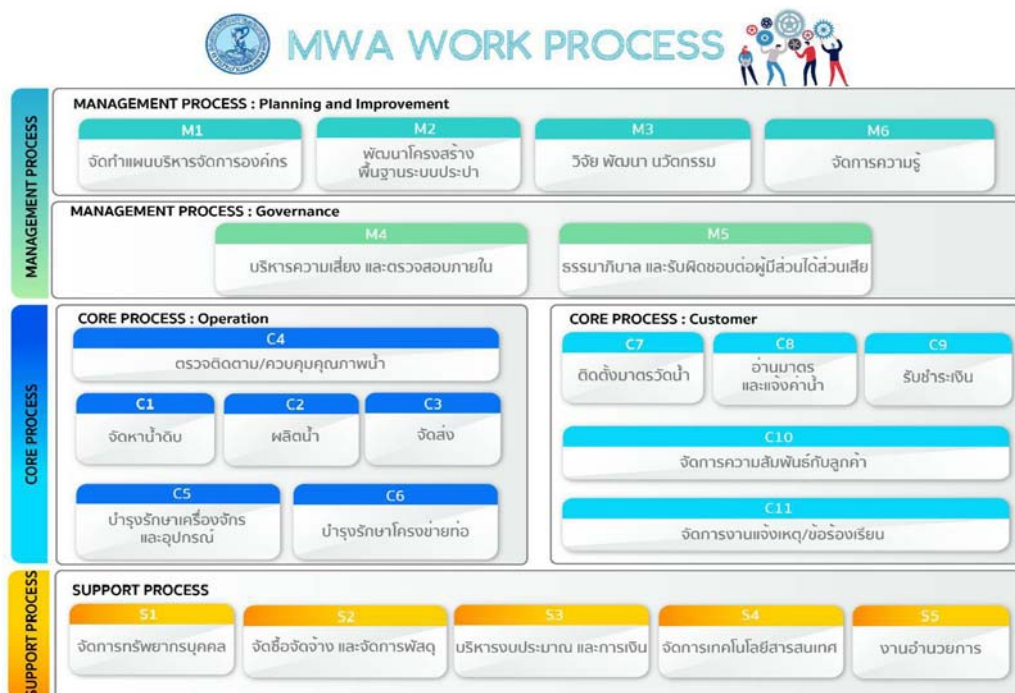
MWA WORK PROCESS

MANAGEMENT PROCESS

MANAGEMENT PROCESS : Planning and Improvement

M1
จัดทำแผนบริหารจัดการองค์กร

M2
พัฒนาโครงสร้างพื้นฐานระบบประปา

M3
วิจัย พัฒนา นวัตกรรม

M6
จัดการความรู้

MANAGEMENT PROCESS : Governance

M4
บริหารความเสี่ยง และตรวจสอบภายใน

M5
ธรรมาภิบาล และรับผิดชอบต่อผู้มีส่วนได้ส่วนเสีย

CORE PROCESS

CORE PROCESS : Operation

C4
ตรวจติดตาม/ควบคุมคุณภาพน้ำ

C1
จัดหาน้ำดิบ

C2
ผลิตน้ำ

C3
จัดส่ง

C5
บำรุงรักษาเครื่องจักรและอุปกรณ์

C6
บำรุงรักษาโครงข่ายท่อ

CORE PROCESS : Customer

C7
ติดตั้งมาตรวัดน้ำ

C8
อ่านมาตรและแจ้งค่าน้ำ

C9
รับชำระเงิน

C10
จัดการความสัมพันธ์กับลูกค้า

C11
จัดการงานแจ้งเหตุ/ข้อร้องเรียน

SUPPORT PROCESS

SUPPORT PROCESS

S1
จัดการทรัพยากรบุคคล

S2
จัดซื้อจัดจ้าง และจัดการพัสดุ

S3
บริหารงบประมาณ และการเงิน

S4
จัดการเทคโนโลยีสารสนเทศ

S5
งานอำนวยการ